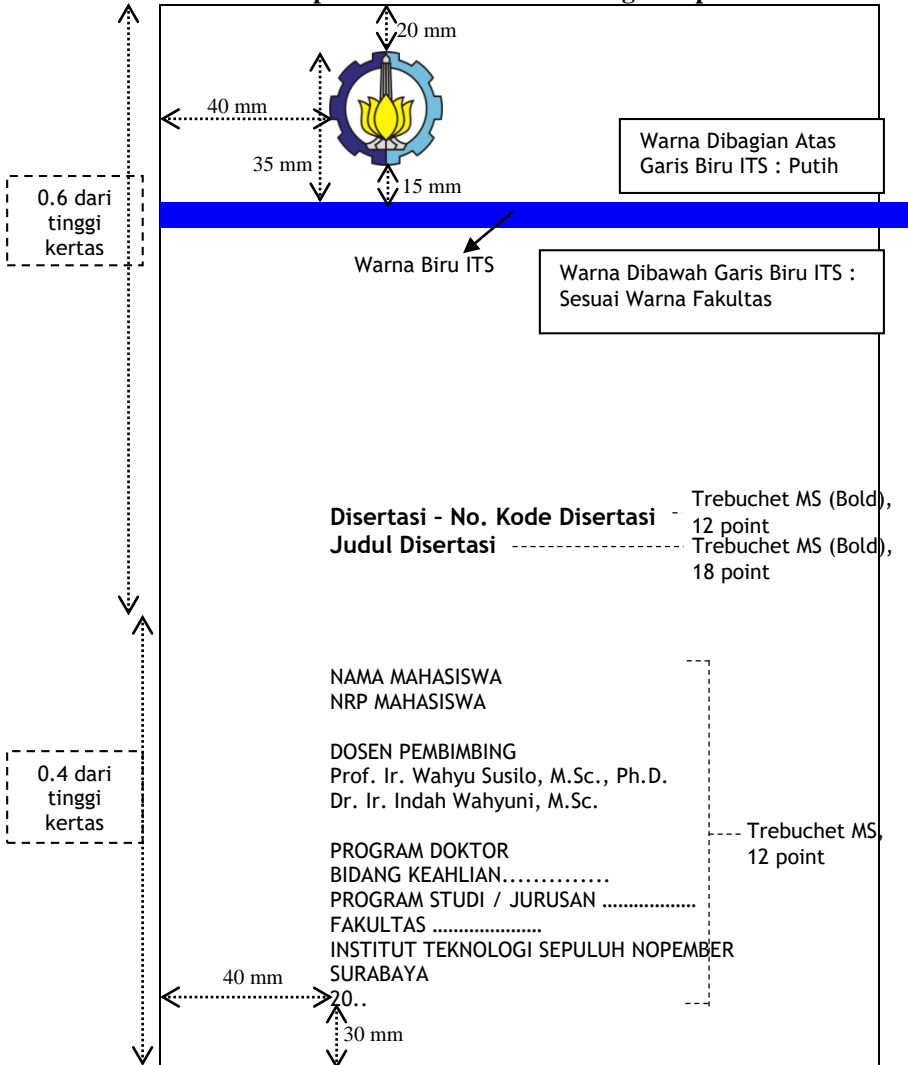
20 mm

40 mm

35 mm

15 mm

Warna Dibagian Atas Garis Biru ITS : Putih

0.6 dari tinggi kertas

Warna Biru ITS

Warna Dibawah Garis Biru ITS : Sesuai Warna Fakultas

**Disertasi – No. Kode Disertasi**
**Judul Disertasi**

Trebuchet MS (Bold), 12 point

Trebuchet MS (Bold), 18 point

NAMA MAHASISWA
NRP MAHASISWA

DOSEN PEMBIMBING
Prof. Ir. Wahyu Susilo, M.Sc., Ph.D.
Dr. Ir. Indah Wahyuni, M.Sc.

0.4 dari tinggi kertas

PROGRAM DOKTOR
BIDANG KEAHLIAN..............
PROGRAM STUDI / JURUSAN ..................
FAKULTAS .....................
INSTITUT TEKNOLOGI SEPULUH NOPEMBER
SURABAYA
20..

Trebuchet MS, 12 point

40 mm

30 mm